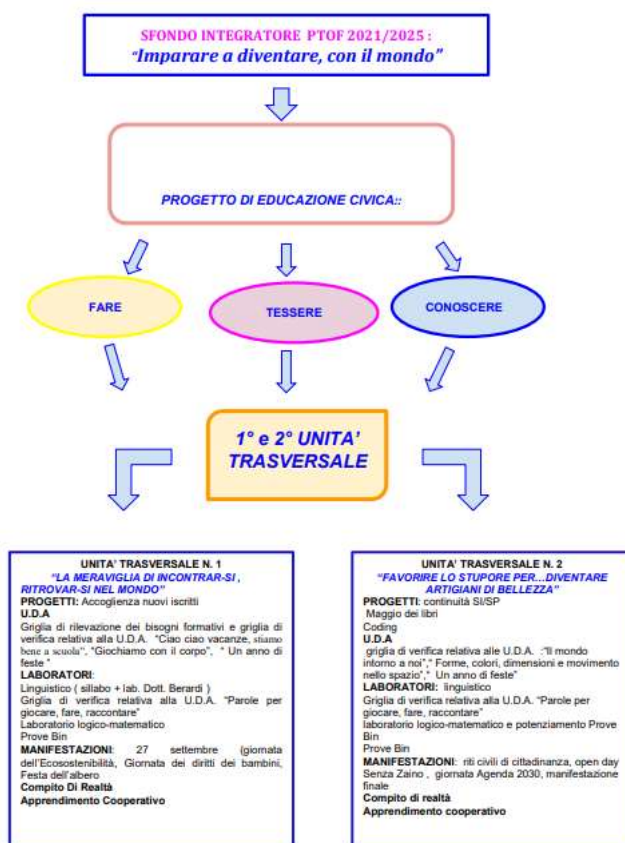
SFONDO INTEGRATORE PTOF 2021/2025 :
"Imparare a diventare, con il mondo"

PROGETTO DI EDUCAZIONE CIVICA::

FARE

TESSERE

CONOSCERE

1° e 2° UNITA' TRASVERSALE

UNITA' TRASVERSALE N. 1
"LA MERAVIGLIA DI INCONTRAR-SI , RITROVAR-SI NEL MONDO"
PROGETTI: Accoglienza nuovi iscritti
U.D.A
Griglia di rilevazione dei bisogni formativi e griglia di verifica relativa alla U.D.A. "Ciao ciao vacanze, stiamo bene a scuola", "Giochiamo con il corpo", " Un anno di feste "
LABORATORI:
Linguistico ( sillabo + lab. Dott. Berardi )
Griglia di verifica relativa alla U.D.A. "Parole per giocare, fare, raccontare"
Laboratorio logico-matematico
Prove Bin
MANIFESTAZIONI: 27 settembre (giornata dell'Ecosostenibilità, Giornata dei diritti dei bambini, Festa dell'albero
Compito Di Realtà
Apprendimento Cooperativo

UNITA' TRASVERSALE N. 2
"FAVORIRE LO STUPORE PER...DIVENTARE ARTIGIANI DI BELLEZZA"
PROGETTI: continuità SI/SP
Maggio dei libri
Coding
U.D.A
griglia di verifica relativa alle U.D.A. :"Il mondo intorno a noi"," Forme, colori, dimensioni e movimento nello spazio"," Un anno di feste"
LABORATORI: linguistico
Griglia di verifica relativa alla U.D.A. "Parole per giocare, fare, raccontare"
laboratorio logico-matematico e potenziamento Prove Bin
Prove Bin
MANIFESTAZIONI: riti civili di cittadinanza, open day Senza Zaino , giornata Agenda 2030, manifestazione finale
Compito di realtà
Apprendimento cooperativo